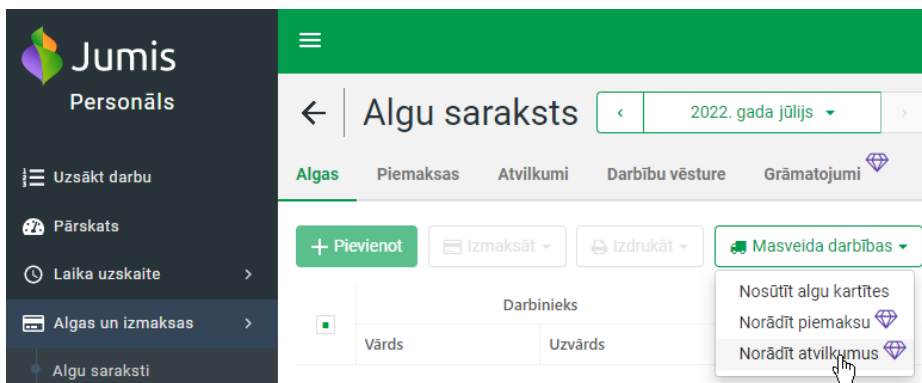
Jumis
Personāls

Uzsākt darbu
Pārskats
Laika uzskaite
Algas un izmaksas
Algu saraksti

Algu saraksts
‹ 2022. gada jūlijs ›

Algas
Piemaksas
Atvilkumi
Darbību vēsture
Grāmatojumi

+ Pievienot
Izmaksāt
Izdrukāt
Masveida darbības

Darbinieks
Vārds
Uzvārds

Nosūtīt algu kartītes
Norādīt piemaksu
Norādīt atvilkumus